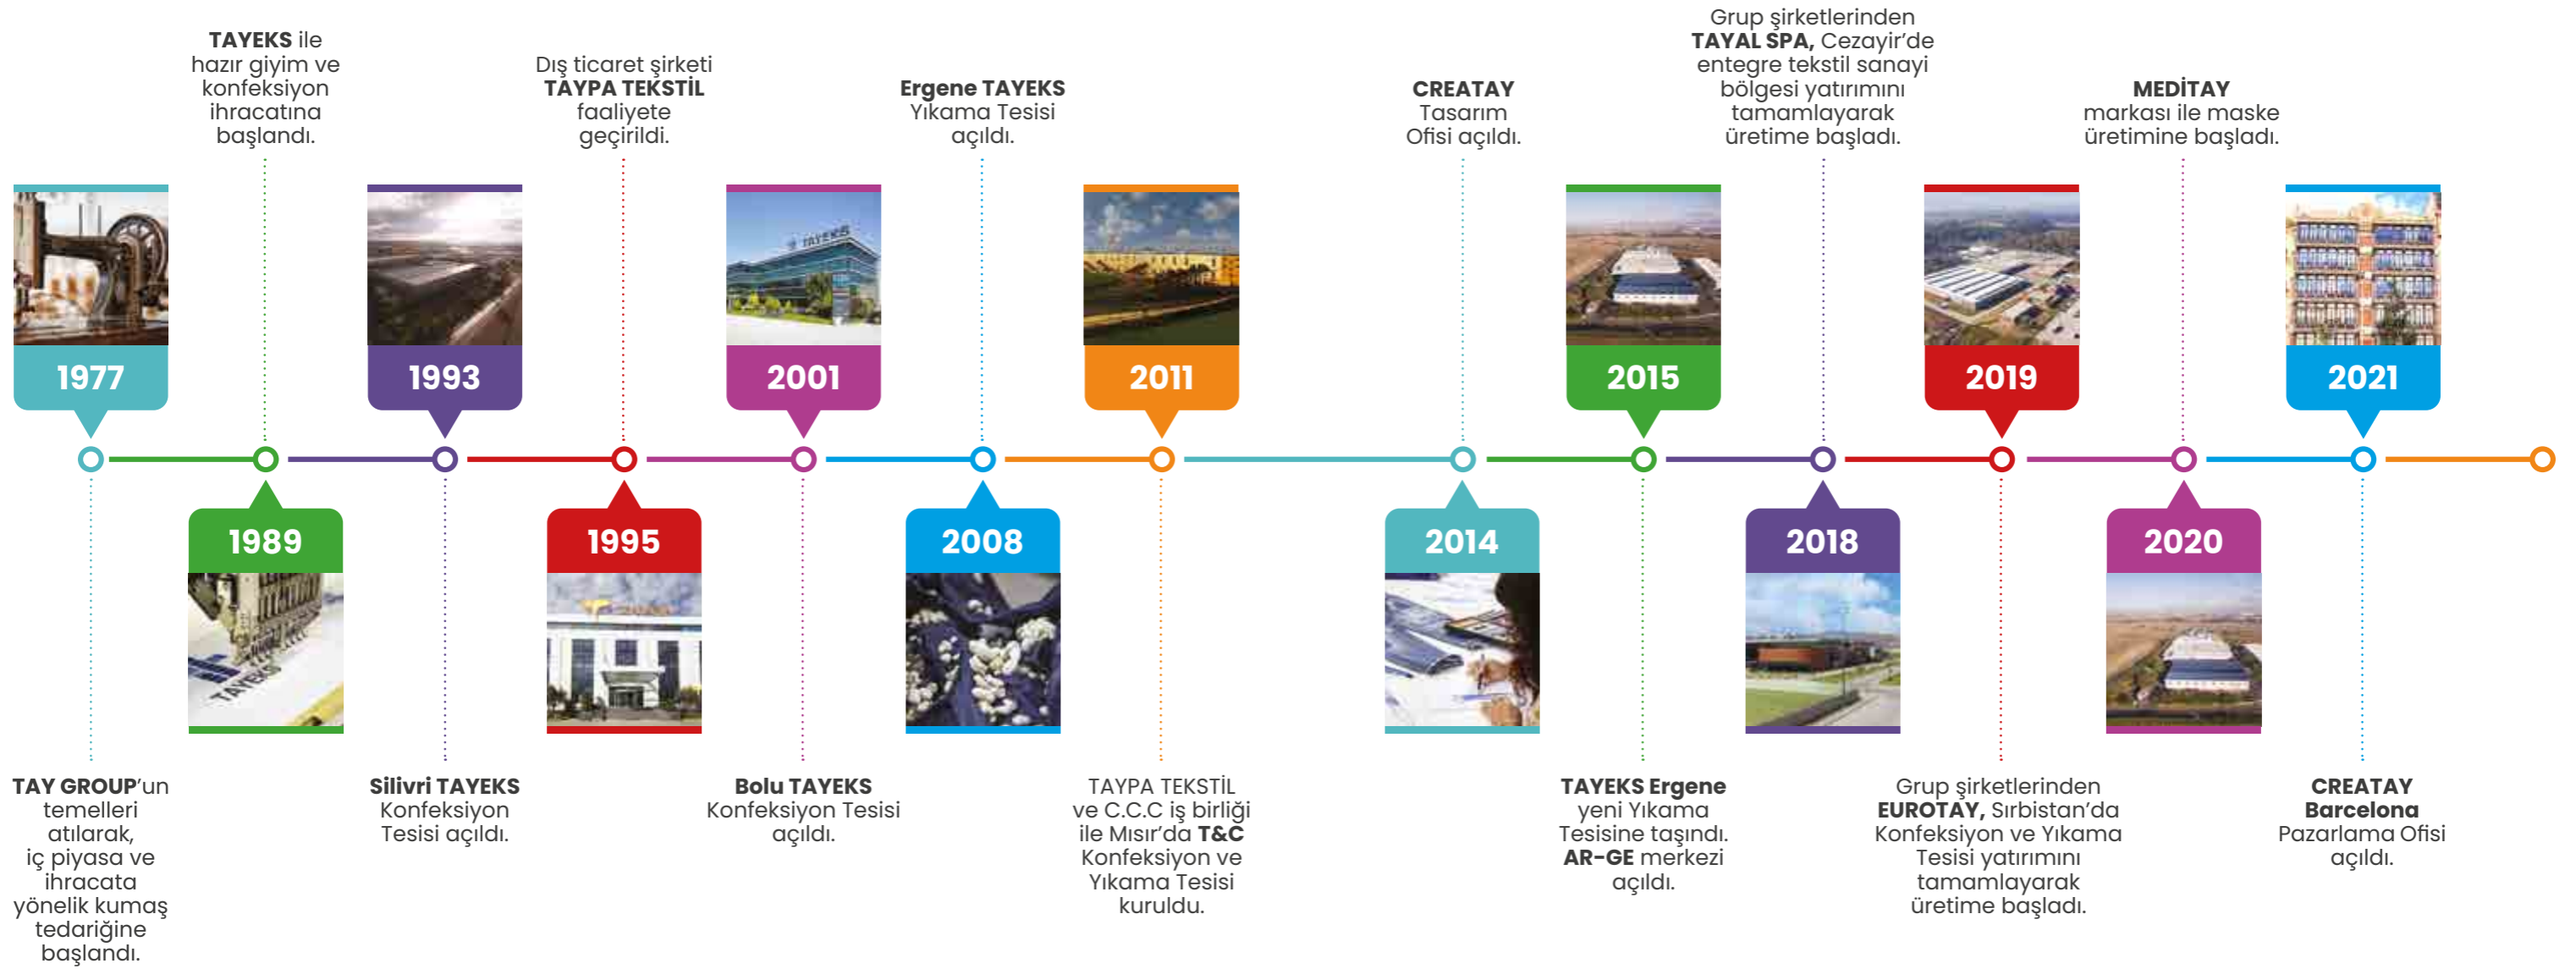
**TAYEKS** ile hazır giyim ve konfeksiyon ihracatına başlandı.

Dış ticaret şirketi **TAYPA TEKSTİL** faaliyete geçirildi.

**Ergene TAYEKS** Yıkama Tesisi açıldı.

**CREATAY** Tasarım Ofisi açıldı.

Grup şirketlerinden **TAYAL SPA,** Cezayir'de entegre tekstil sanayi bölgesi yatırımını tamamlayarak üretime başladı.

**MEDİTAY** markası ile maske üretimine başladı.

1977

1993

2001

2011

2015

2019

2021

1989

1995

2008

2014

2018

2020

**TAY GROUP**'un temelleri atılarak, iç piyasa ve ihracata yönelik kumaş tedariğine başlandı.

**Silivri TAYEKS** Konfeksiyon Tesisi açıldı.

**Bolu TAYEKS** Konfeksiyon Tesisi açıldı.

TAYPA TEKSTİL ve C.C.C iş birliği ile Mısır'da **T&C** Konfeksiyon ve Yıkama Tesisi kuruldu.

**TAYEKS Ergene** yeni Yıkama Tesisine taşındı. **AR-GE** merkezi açıldı.

Grup şirketlerinden **EUROTAY,** Sırbistan'da Konfeksiyon ve Yıkama Tesisi yatırımını tamamlayarak üretime başladı.

**CREATAY Barcelona** Pazarlama Ofisi açıldı.